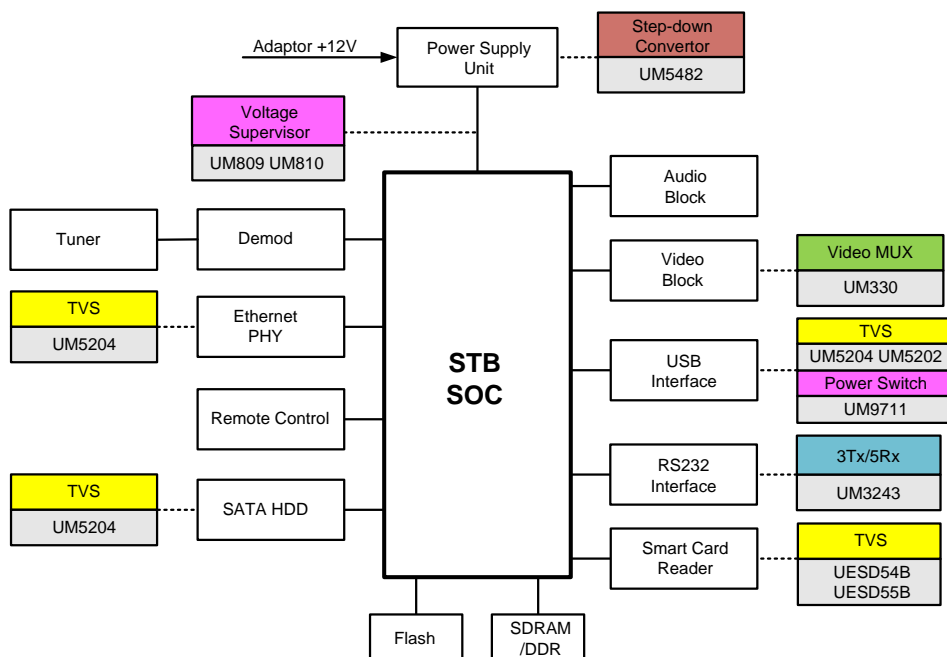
Adaptor +12V

Power Supply Unit

Step-down Convertor

UM5482

Voltage Supervisor

UM809 UM810

Audio Block

Tuner

Demod

Video Block

Video MUX

UM330

TVS

UM5204

Ethernet PHY

STB SOC

USB Interface

TVS

UM5204 UM5202

Power Switch

UM9711

Remote Control

RS232 Interface

3Tx/5Rx

UM3243

TVS

UM5204

SATA HDD

Smart Card Reader

TVS

UESD54B UESD55B

Flash

SDRAM /DDR